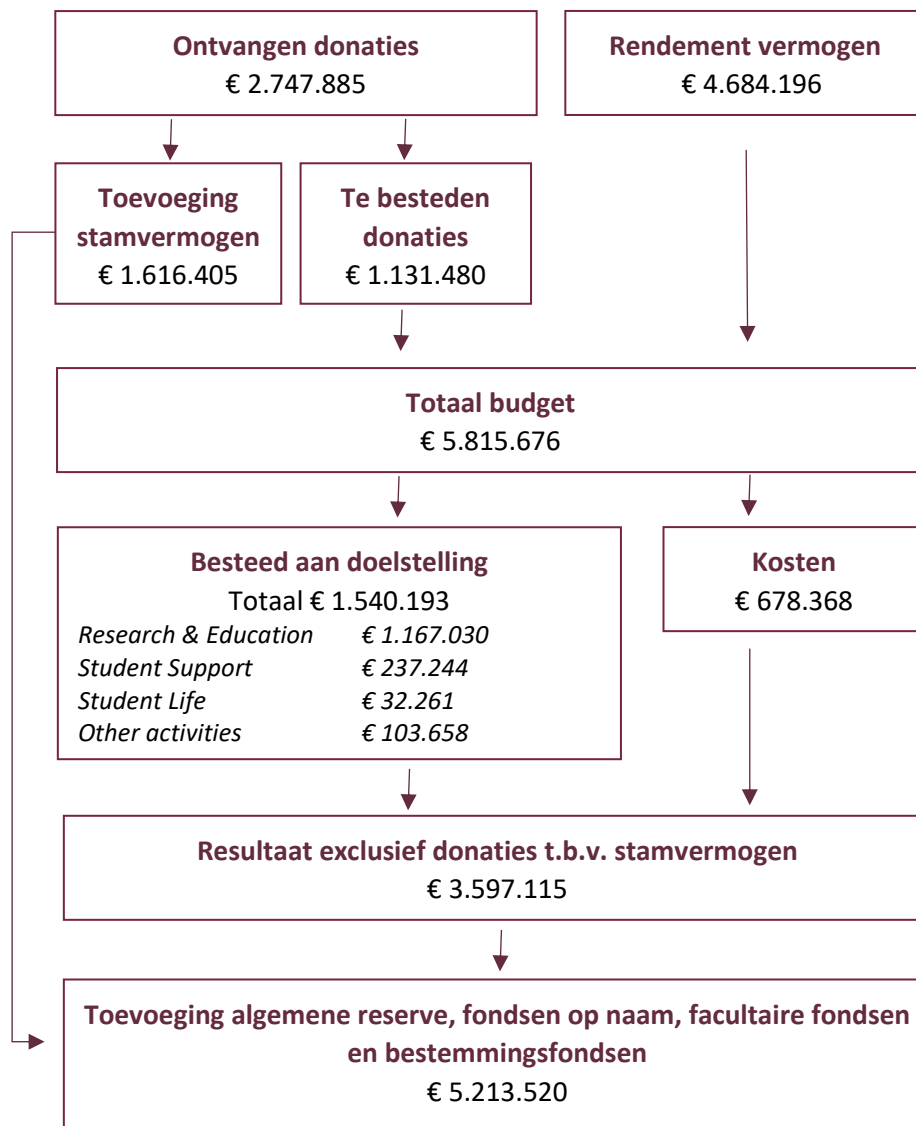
**Ontvangen donaties**
€ 2.747.885

**Rendement vermogen**
€ 4.684.196

**Toevoeging stamvermogen**
€ 1.616.405

**Te besteden donaties**
€ 1.131.480

**Totaal budget**
€ 5.815.676

**Besteed aan doelstelling**
Totaal € 1.540.193

| | |
|---|---|
| *Research & Education* | *€ 1.167.030* |
| *Student Support* | *€ 237.244* |
| *Student Life* | *€ 32.261* |
| *Other activities* | *€ 103.658* |

**Kosten**
€ 678.368

**Resultaat exclusief donaties t.b.v. stamvermogen**
€ 3.597.115

**Toevoeging algemene reserve, fondsen op naam, facultaire fondsen en bestemmingsfondsen**
€ 5.213.520